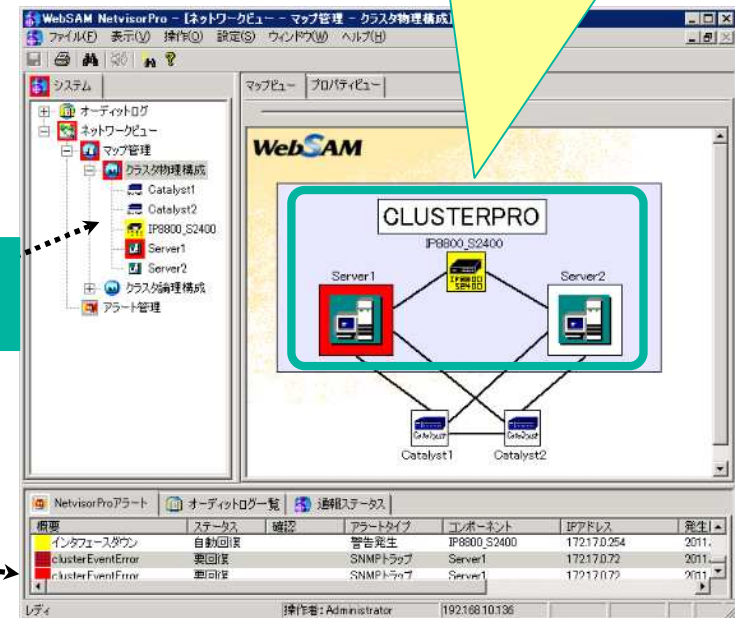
WebSAM NetvisorPro - [ネットワークビュー - マップ管理 - クラスタ物理構成]

ファイル(F) 表示(V) 操作(O) 設定(S) ウィンドウ(W) ヘルプ(H)

システム

オーディットログ
ネットワークビュー
マップ管理
クラスタ物理構成
Catalyst1
Catalyst2
IP8800_S2400
Server1
Server2
クラスタ論理構成
アラート管理

マップビュー | プロパティビュー

WebSAM

CLUSTERPRO

IP8800_S2400

Server1

Server2

Catalyst1

Catalyst2

NetvisorProアラート | オーディットログ一覧 | 通報ステータス

| 概要 | ステータス | 確認 | アラートタイプ | コンポーネント | IPアドレス | 発生 |
|---|---|---|---|---|---|---|
| インタフェースダウン | 自動回復 | | 警告発生 | IP8800_S2400 | 172.17.0.254 | 2011. |
| clusterEventError | 要回復 | | SNMPトラップ | Server1 | 172.17.0.72 | 2011. |
| clusterEventError | 要回復 | | SNMPトラップ | Server1 | 172.17.0.72 | 2011. |

レディ | 操作者：Administrator | 192.168.10.136